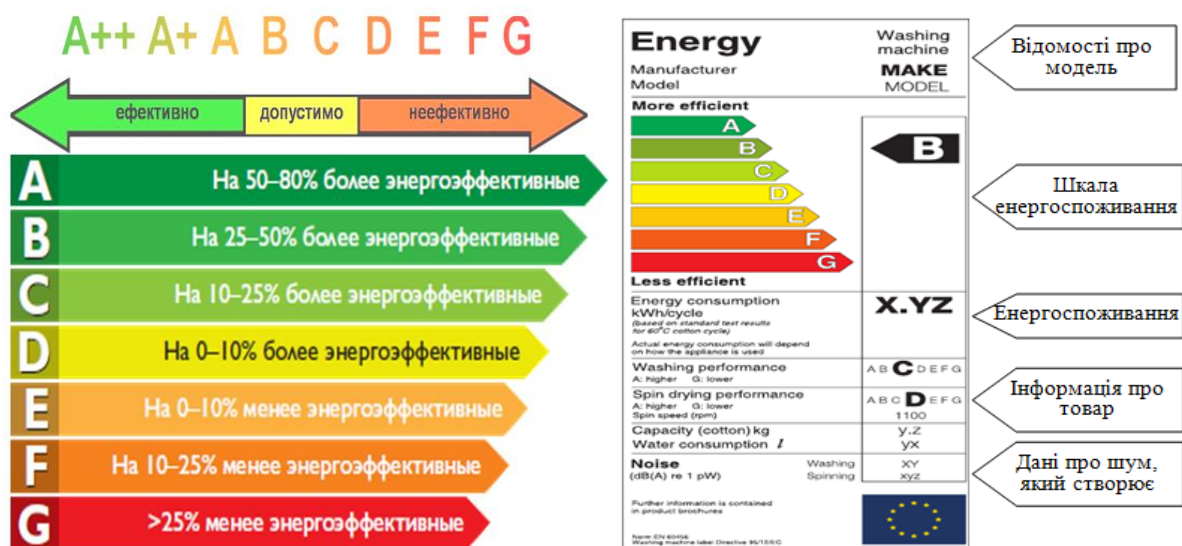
A++ A+ A B C D E F G

ефективно | допустимо | неефективно

A На 50–80% более энергоэффективные
B На 25–50% более энергоэффективные
C На 10–25% более энергоэффективные
D На 0–10% более энергоэффективные
E На 0–10% менее энергоэффективные
F На 10–25% менее энергоэффективные
G >25% менее энергоэффективные

Energy
Washing machine
Manufacturer
Model
MAKE
MODEL
More efficient
A
B
C
D
E
F
G
Less efficient
B
Energy consumption kWh/cycle
(based on standard test results for 60°C cotton cycle)
Actual energy consumption will depend on how the appliance is used
X.YZ
Washing performance
A: higher G: lower
A B C D E F G
Spin drying performance
A: higher G: lower
Spin speed (rpm)
A B C D E F G
1100
Capacity (cotton) kg
y.z
Water consumption $l$
yx
Noise
(dB(A) re 1 pW)
Washing
Spinning
XY
xyz
Further information is contained in product brochures
Norm EN 60456
Washing machine label Directive 95/12/EC

Відомості про модель
Шкала енергоспоживання
Енергоспоживання
Інформація про товар
Дані про шум, який створює